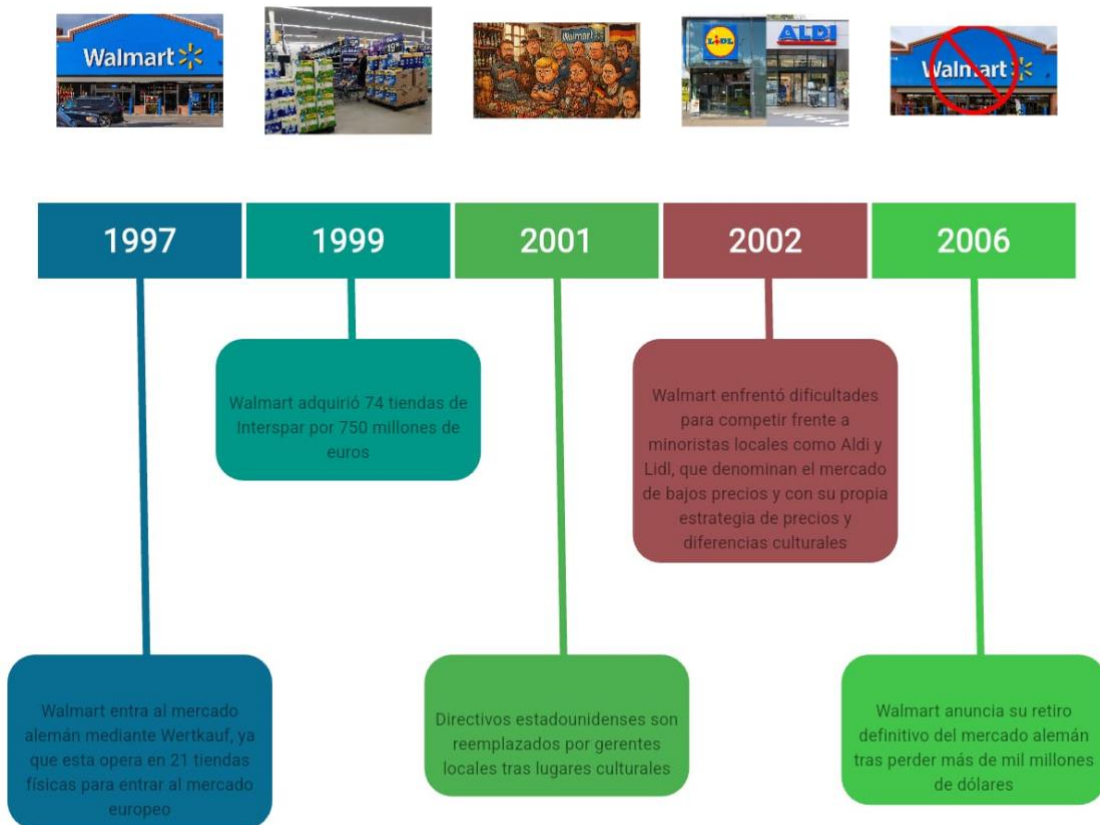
Walmart

Walmart

LIDL

ALDI

Walmart

1997

1999

2001

2002

2006

Walmart adquirió 74 tiendas de Interspar por 750 millones de euros

Walmart enfrentó dificultades para competir frente a minoristas locales como Aldi y Lidl, que denominan el mercado de bajos precios y con su propia estrategia de precios y diferencias culturales

Walmart entra al mercado alemán mediante Wertkauf, ya que esta opera en 21 tiendas físicas para entrar al mercado europeo

Directivos estadounidenses son reemplazados por gerentes locales tras lugares culturales

Walmart anuncia su retiro definitivo del mercado alemán tras perder más de mil millones de dólares